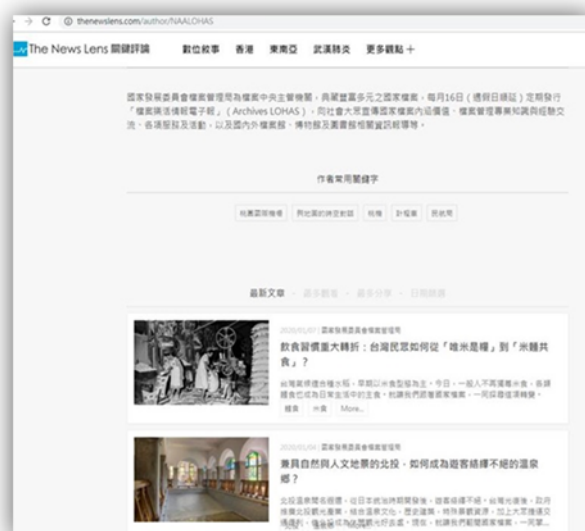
← → C ⓘ thenewslens.com/author/NAALOHAS

The News Lens 關鍵評論 數位敘事 香港 東南亞 武漢肺炎 更多觀點 +

國家發展委員會檔案管理局為檔案中央主管機關，典藏豐富多元之國家檔案，每月16日（遇假日順延）定期發行「檔案樂活情報電子報」（Archives LOHAS），向社會大眾宣傳國家檔案內涵價值、檔案管理專業知識與經驗交流、各項服務及活動，以及國內外檔案館、博物館及圖書館相關資訊報導等。

作者常用關鍵字

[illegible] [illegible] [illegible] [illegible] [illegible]

最新文章 · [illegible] · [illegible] · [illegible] · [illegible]

2020/01/01 國家發展委員會檔案管理局

飲食習慣重大轉折：台灣民眾如何從「唯米是糧」到「米麵共食」？

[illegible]

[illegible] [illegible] More...

2020/01/04 國家發展委員會檔案管理局

兼具自然與人文地景的北投，如何成為遊客絡繹不絕的溫泉鄉？

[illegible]